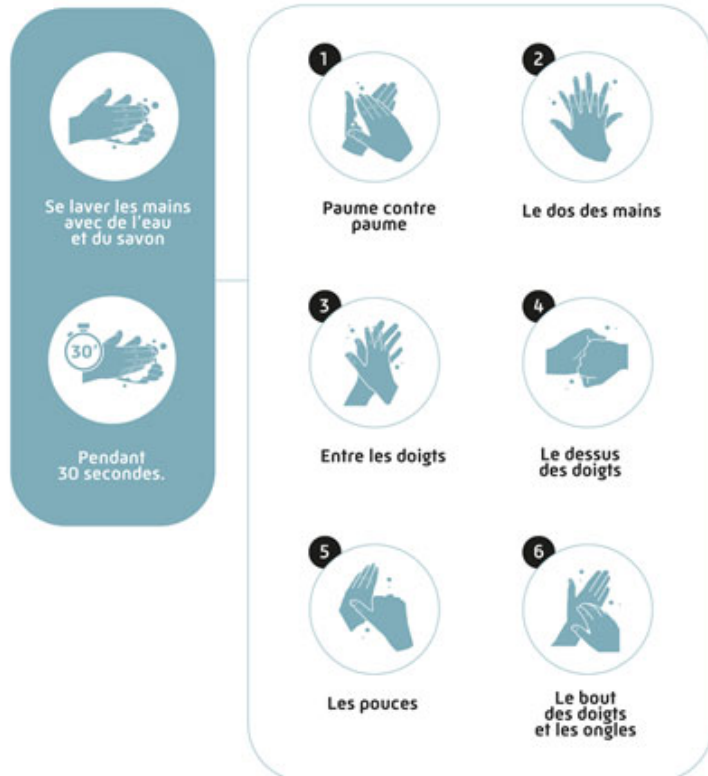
Se laver les mains avec de l'eau et du savon

30'

Pendant 30 secondes.

1

Paume contre paume

2

Le dos des mains

3

Entre les doigts

4

Le dessus des doigts

5

Les pouces

6

Le bout des doigts et les ongles